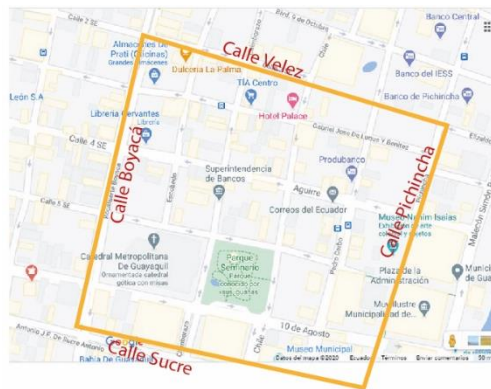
Calle 2 SE
Blvd. 9 de Octubre
Banco Central
Almacenes de Prati (Colinas)
Grandes almacenes
Calle Velez
Dulcería La Palma
Banco del IESS
TÍA Centro
León S.A
Banco de Pichincha
Hotel Palace
Librería Cervantes
Gabriel José de Luzurriaga y Benítez
Calle 4 SE
Calle Boyacá
Superintendencia de Bancos
Produbanco
Aguirre
Calle Pichincha
Correos del Ecuador
Calle 5 SE
Museo Nahim Isaías
Catedral Metropolitana De Guayaquil
Ornamentada catedral gótica con misas
Parque Seminario
Plaza de la Administración
Muy Ilustre Municipalidad de...
10 de Agosto
Calle Sucre
Museo Municipal
Bahía De Guayaquil
Datos del mapa ©2020
Términos
Enviar comentarios